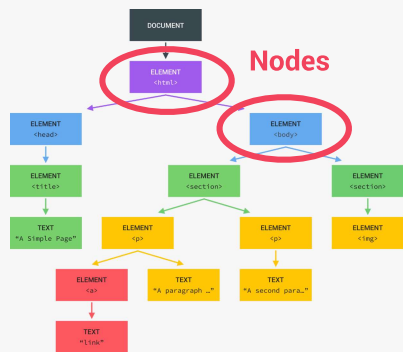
DOCUMENT

Nodes

ELEMENT
<html>

ELEMENT
<head>

ELEMENT
<body>

ELEMENT
<title>

ELEMENT
<section>

ELEMENT
<section>

TEXT
"A Simple Page"

ELEMENT
<p>

ELEMENT
<p>

ELEMENT
<img>

ELEMENT
<a>

TEXT
"A paragraph ..."

TEXT
"A second para..."

TEXT
"link"